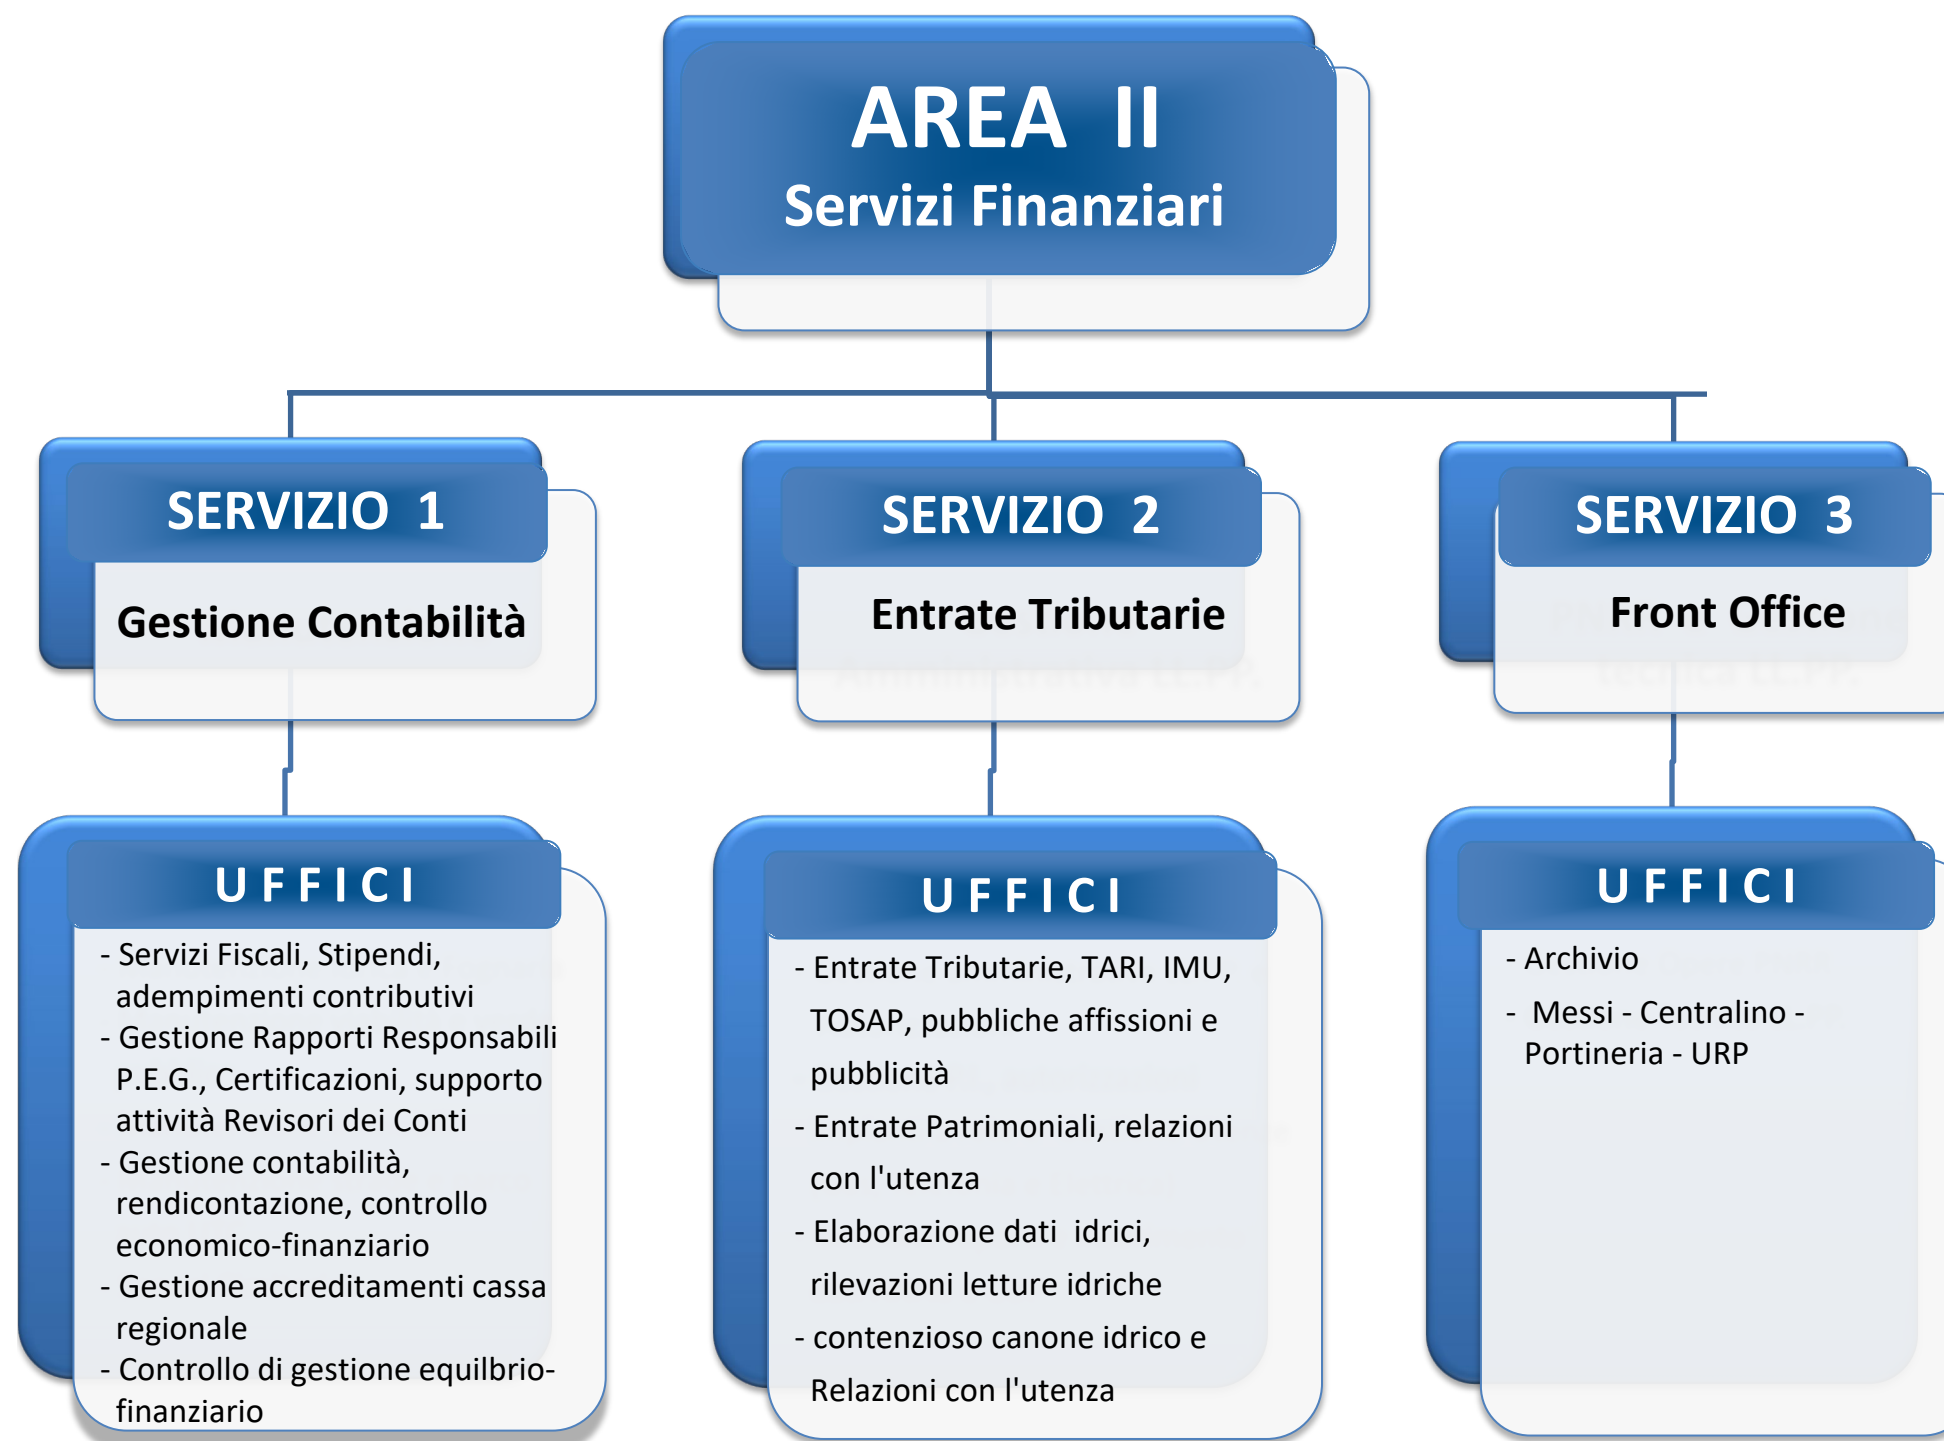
AREA II
Servizi Finanziari

SERVIZIO 1
Gestione Contabilità

SERVIZIO 2
Entrate Tributarie

SERVIZIO 3
Front Office

UFFICI
- Servizi Fiscali, Stipendi, adempimenti contributivi
- Gestione Rapporti Responsabili P.E.G., Certificazioni, supporto attività Revisori dei Conti
- Gestione contabilità, rendicontazione, controllo economico-finanziario
- Gestione accreditamenti cassa regionale
- Controllo di gestione equilbrio-finanziario

UFFICI
- Entrate Tributarie, TARI, IMU, TOSAP, pubbliche affissioni e pubblicità
- Entrate Patrimoniali, relazioni con l'utenza
- Elaborazione dati idrici, rilevazioni letture idriche
- contenzioso canone idrico e Relazioni con l'utenza

UFFICI
- Archivio
- Messi - Centralino - Portineria - URP